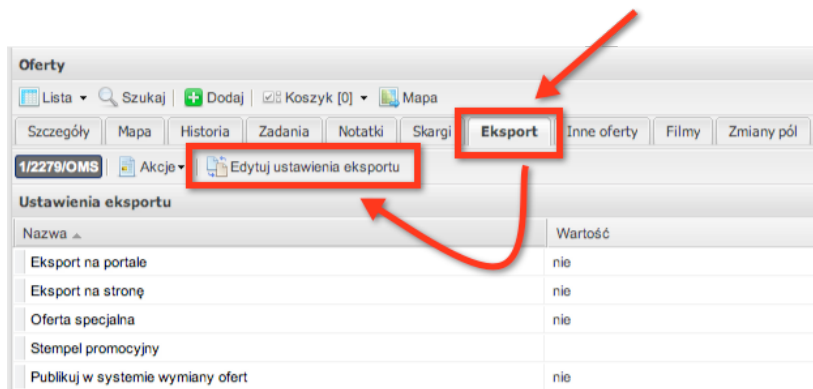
Oferty

Lista ▾ Szukaj | Dodaj | Koszyk [0] ▾ | Mapa

Szczegóły | Mapa | Historia | Zadania | Notatki | Skargi | Eksport | Inne oferty | Filmy | Zmiany pól

1/2279/OMS | Akcje ▾ | Edytuj ustawienia eksportu

Ustawienia eksportu

| Nazwa ▲ | Wartość |
|---|---|
| Eksport na portale | nie |
| Eksport na stronę | nie |
| Oferta specjalna | nie |
| Stempel promocyjny | |
| Publikuj w systemie wymiany ofert | nie |